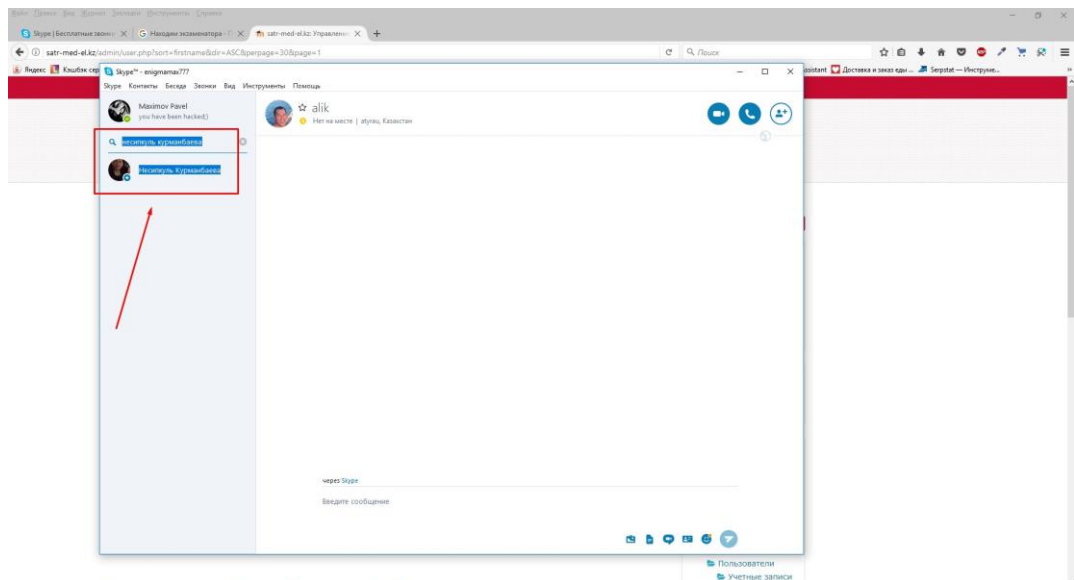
Файл Правка Вид Журнал Закладки Инструменты Справка

Skype | Бесплатные звонки ×
Находим экзаменатора ×
satr-med-el.kz: Управление ×

satr-med-el.kz/admin/user.php?sort=firstname&dir=ASC&perpage=30&page=1

Поиск

Яндекс Кэшбэк сер

Assistant Доставка и заказ еды ... Serpstat — Инструме...

Skype™ - enigmamai777

Skype Контакты Беседа Звонки Вид Инструменты Помощь

Maximov Pavel
you have been hacked:)

несипкуль курманбаева

Несипкуль Курманбаева

alik
Нет на месте | атырау, Казахстан

через Skype

Введите сообщение

Пользователи
Учетные записи